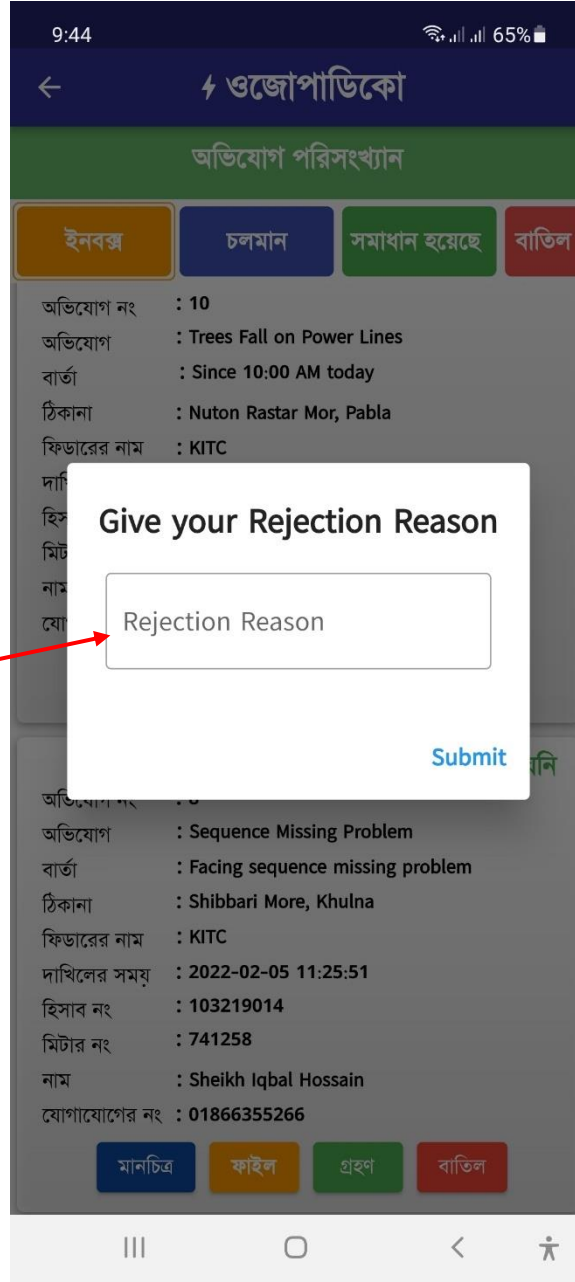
9:44
65%

ওজোপাডিকো

অভিযোগ পরিসংখ্যান

ইনবক্স
চলমান
সমাধান হয়েছে
বাতিল

অভিযোগ নং : 10
অভিযোগ : Trees Fall on Power Lines
বার্তা : Since 10:00 AM today
ঠিকানা : Nuton Rastar Mor, Pabla
ফিডারের নাম : KITC
দা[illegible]
হি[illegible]
মি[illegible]
না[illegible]
যো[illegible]

Give your Rejection Reason

Rejection Reason

Submit

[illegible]নি

অভিযোগ নং : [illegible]
অভিযোগ : Sequence Missing Problem
বার্তা : Facing sequence missing problem
ঠিকানা : Shibbari More, Khulna
ফিডারের নাম : KITC
দাখিলের সময় : 2022-02-05 11:25:51
হিসাব নং : 103219014
মিটার নং : 741258
নাম : Sheikh Iqbal Hossain
যোগাযোগের নং : 01866355266

মানচিত্র
ফাইল
গ্রহণ
বাতিল